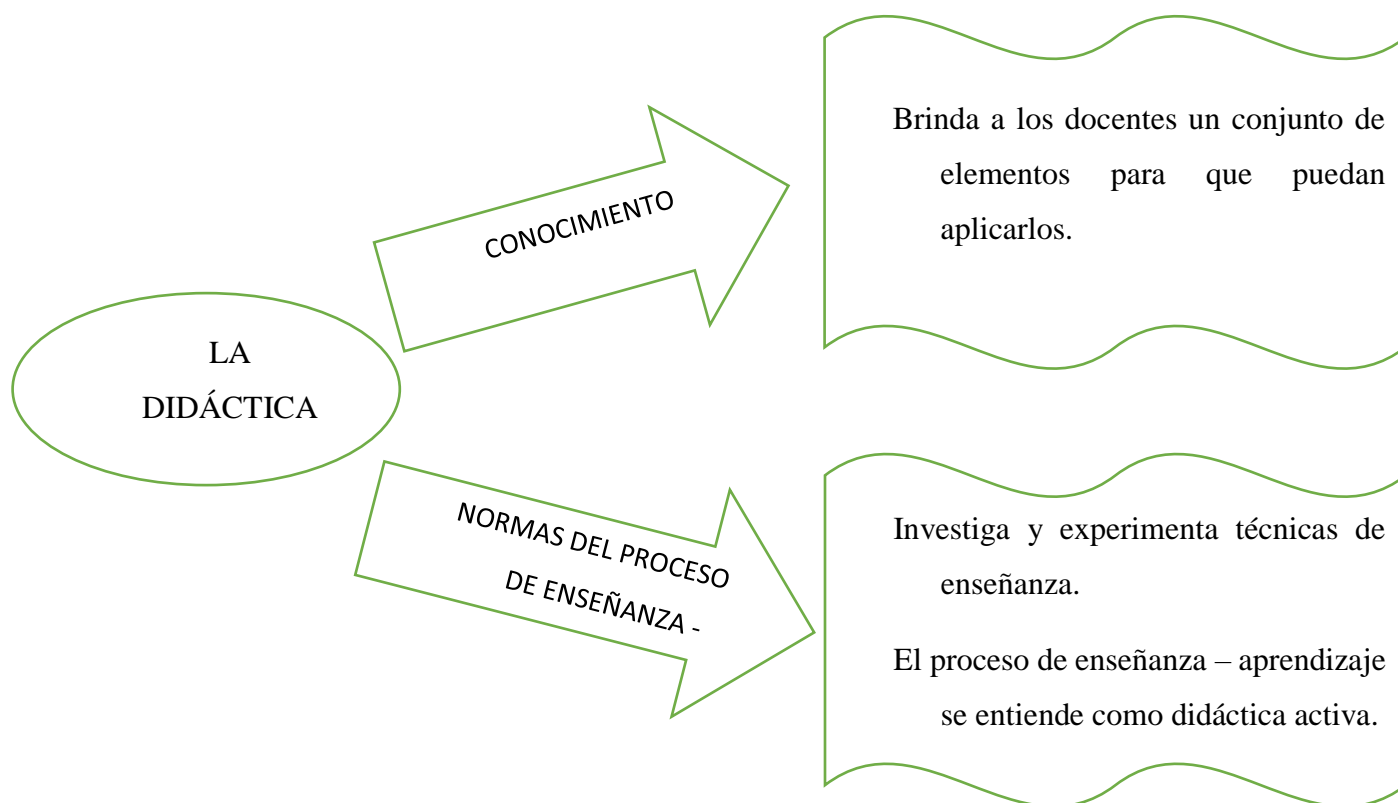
LA DIDÁCTICA

CONOCIMIENTO

Brinda a los docentes un conjunto de elementos para que puedan aplicarlos.

NORMAS DEL PROCESO DE ENSEÑANZA -

Investiga y experimenta técnicas de enseñanza.

El proceso de enseñanza – aprendizaje se entiende como didáctica activa.